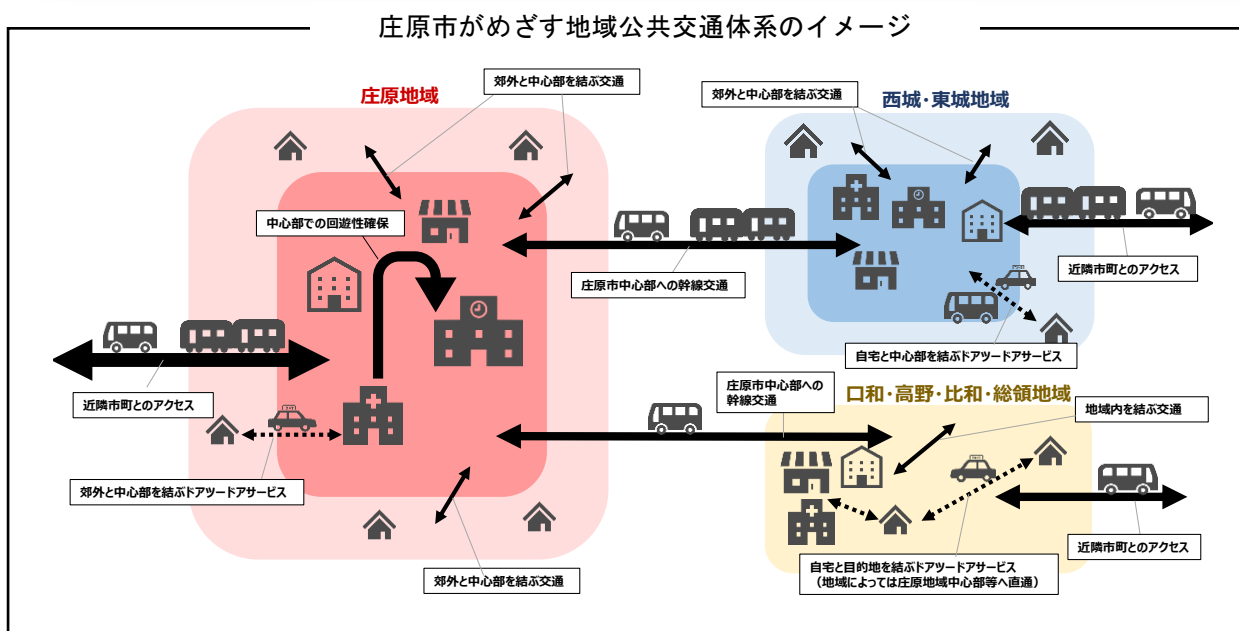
庄原市がめざす地域公共交通体系のイメージ

庄原地域

郊外と中心部を結ぶ交通

中心部での回遊性確保

近隣市町とのアクセス

郊外と中心部を結ぶドアツードアサービス

郊外と中心部を結ぶ交通

庄原市中心部への幹線交通

郊外と中心部を結ぶ交通

西城・東城地域

近隣市町とのアクセス

自宅と中心部を結ぶドアツードアサービス

庄原市中心部への幹線交通

口和・高野・比和・総領地域

地域内を結ぶ交通

近隣市町とのアクセス

自宅と目的地を結ぶドアツードアサービス
（地域によっては庄原地域中心部等へ直通）